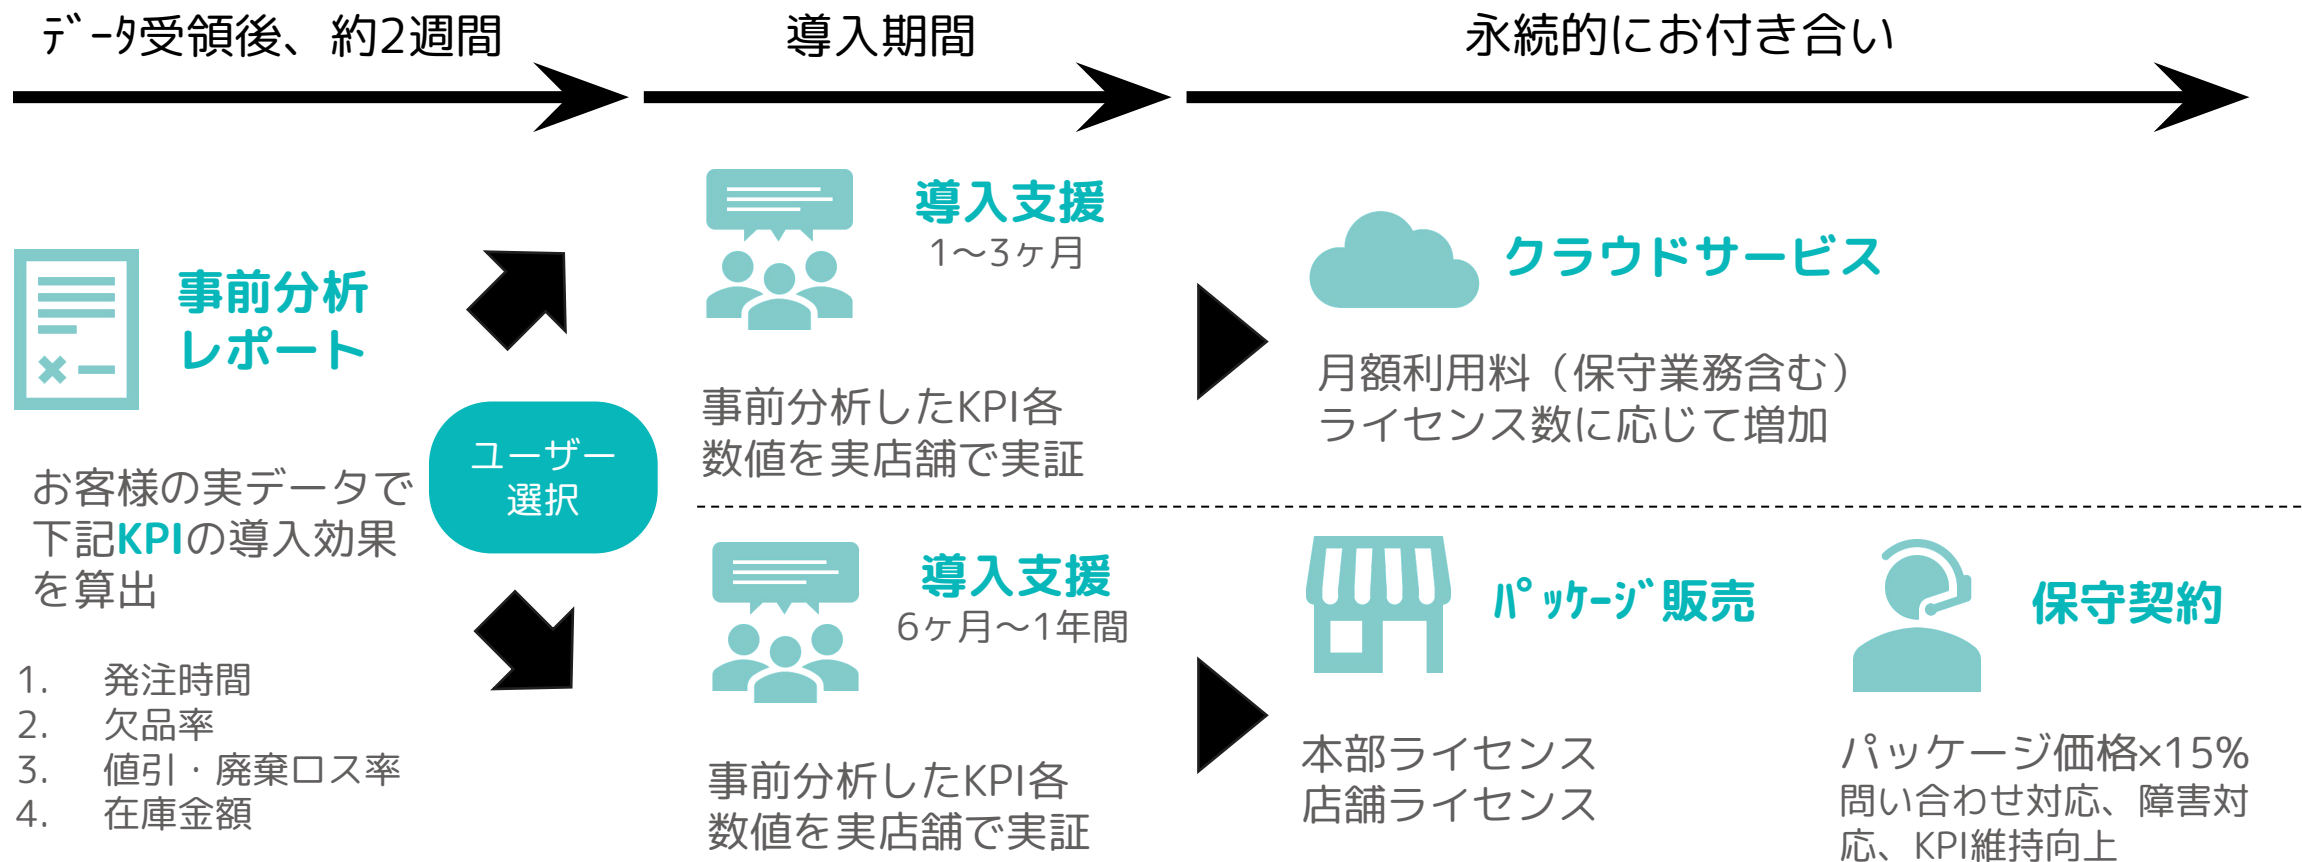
ﾃﾞｰﾀ受領後、約2週間

導入期間

永続的にお付き合い

事前分析レポート

お客様の実データで下記KPIの導入効果を算出

1. 発注時間
2. 欠品率
3. 値引・廃棄ロス率
4. 在庫金額

ユーザー選択

導入支援
1〜3ヶ月

事前分析したKPI各数値を実店舗で実証

導入支援
6ヶ月〜1年間

事前分析したKPI各数値を実店舗で実証

クラウドサービス

月額利用料（保守業務含む）
ライセンス数に応じて増加

ﾊﾟｯｹｰｼﾞ販売

本部ライセンス
店舗ライセンス

保守契約

パッケージ価格×15%
問い合わせ対応、障害対応、KPI維持向上